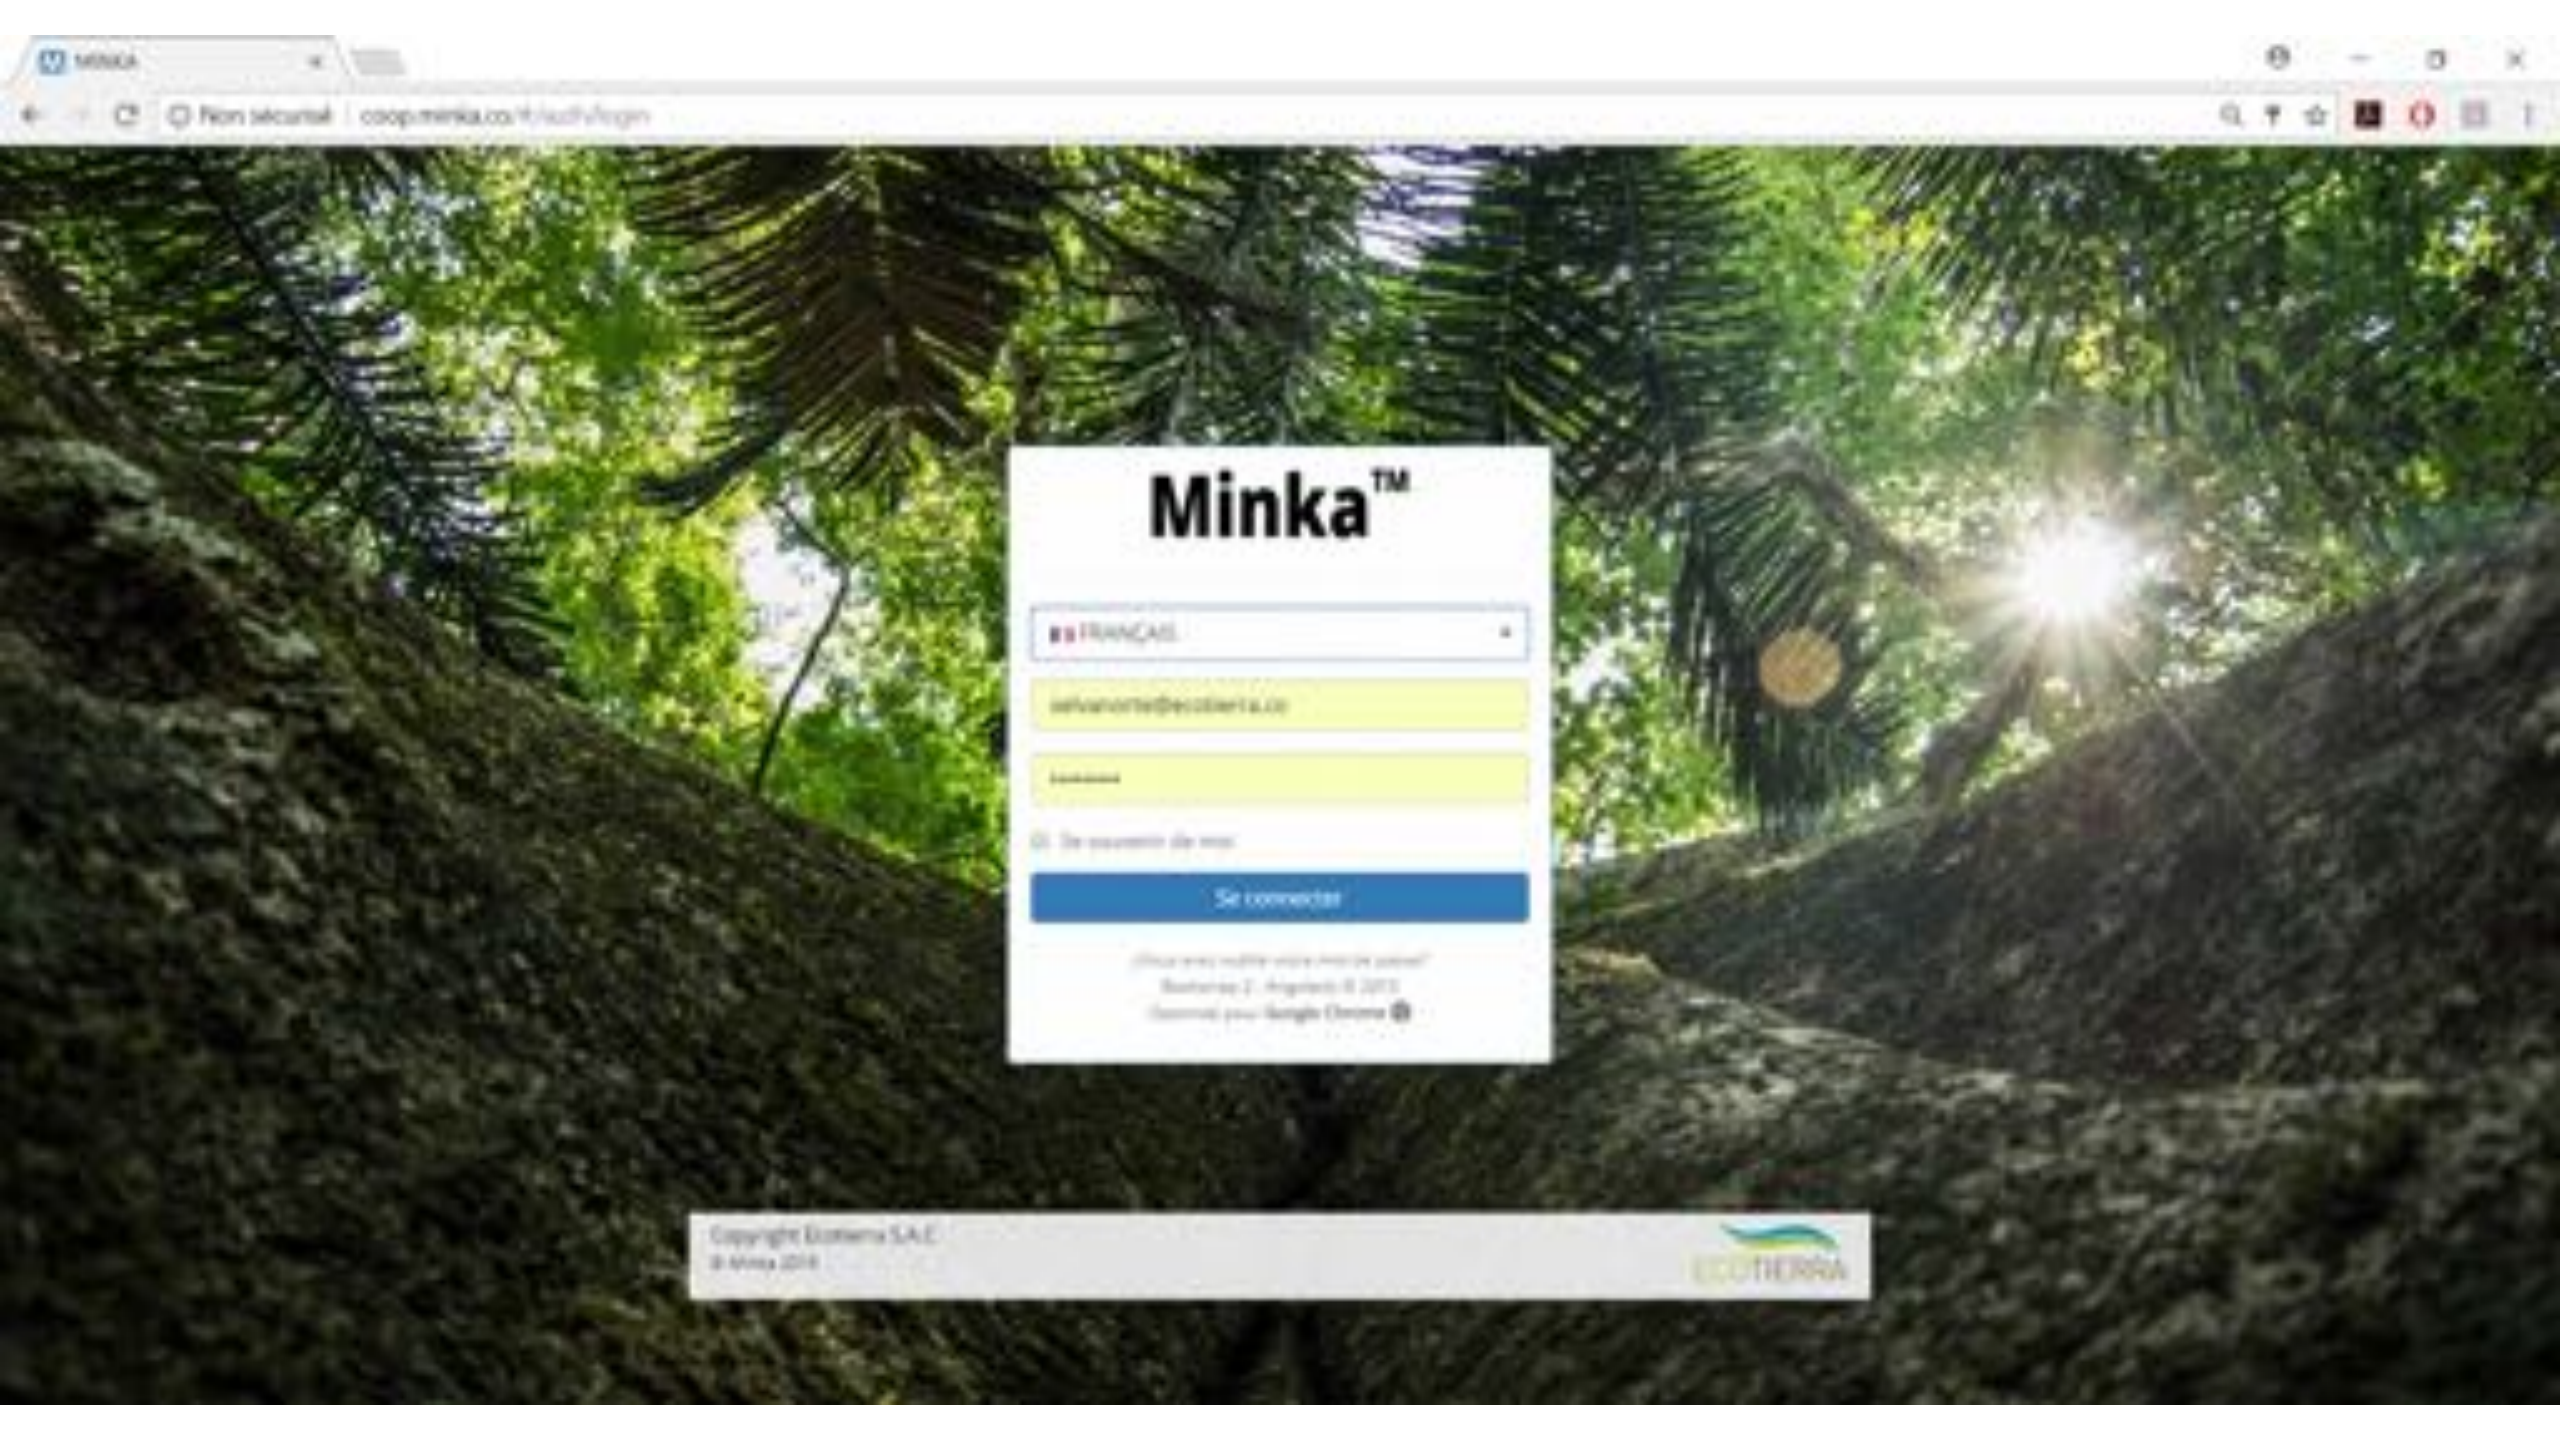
MINKA

Non sécurisé | coop.minka.co/fr/auth/login

Minka™

FRANÇAIS

selvanorte@ecotierra.co

••••••••

Se souvenir de moi

Se connecter

¿Vous avez oublié votre mot de passe?
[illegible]
Optimisé pour Google Chrome

Copyright Ecotierra S.A.C.
© Minka 2018

ECOTIERRA